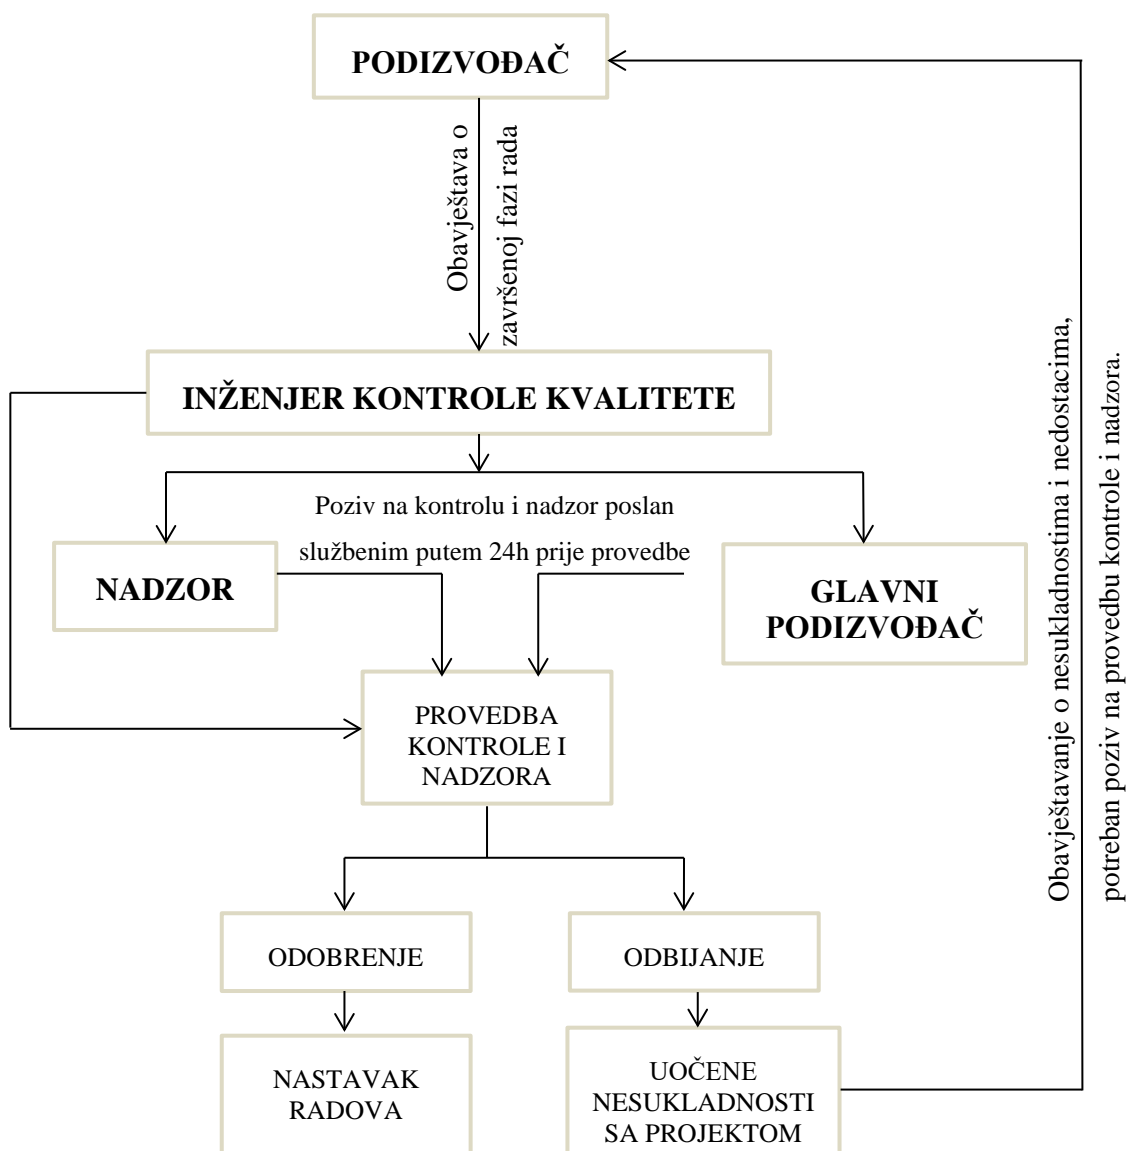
PODIZVOĐAČ

Obavještava o završenoj fazi rada

INŽENJER KONTROLE KVALITETE

Poziv na kontrolu i nadzor poslan službenim putem 24h prije provedbe

NADZOR

GLAVNI PODIZVOĐAČ

PROVEDBA KONTROLE I NADZORA

ODOBRENJE

ODBIJANJE

NASTAVAK RADOVA

UOČENE NESUKLADNOSTI SA PROJEKTOM

Obavještavanje o nesukladnostima i nedostacima, potreban poziv na provedbu kontrole i nadzora.